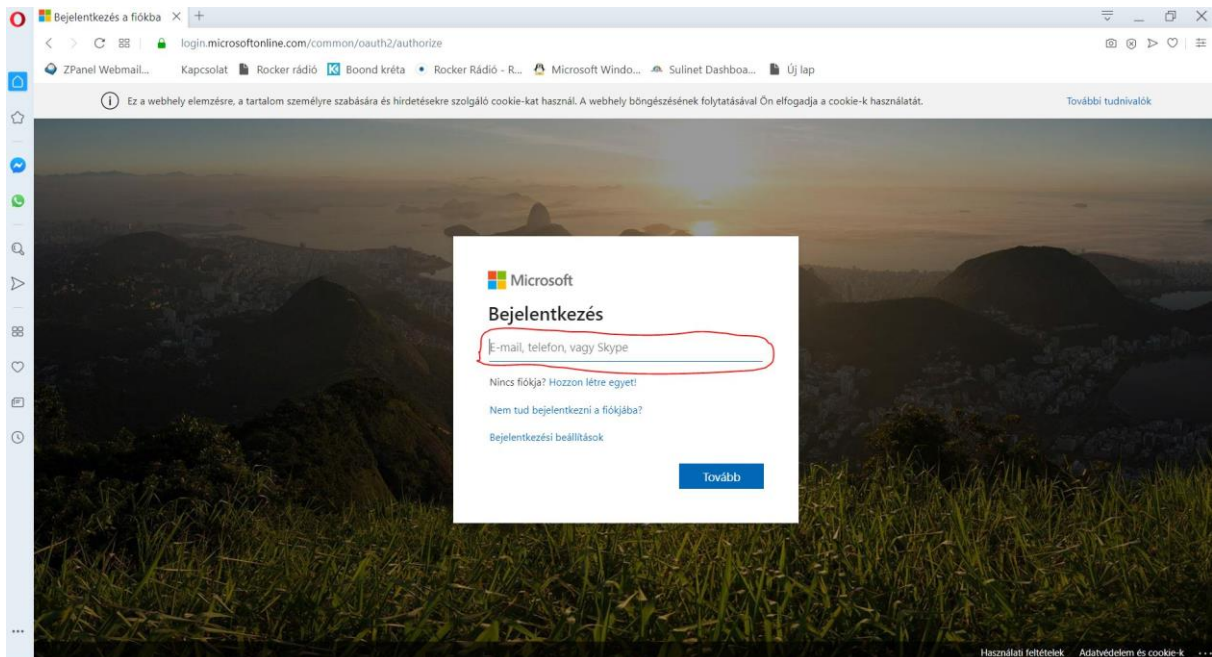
Bejelentkezés a fiókba

login.microsoftonline.com/common/oauth2/authorize

ZPanel Webmail... Kapcsolat Rocker rádió Boond kréta Rocker Rádió - R... Microsoft Windo... Sulinet Dashboa... Új lap

Ez a webhely elemzésre, a tartalom személyre szabására és hirdetésekre szolgáló cookie-kat használ. A webhely böngészésének folytatásával Ön elfogadja a cookie-k használatát.

További tudnivalók

Microsoft

Bejelentkezés

E-mail, telefon, vagy Skype

Nincs fiókja? Hozzon létre egyet!

Nem tud bejelentkezni a fiókjába?

Bejelentkezési beállítások

Tovább

Használati feltételek Adatvédelem és cookie-k ...